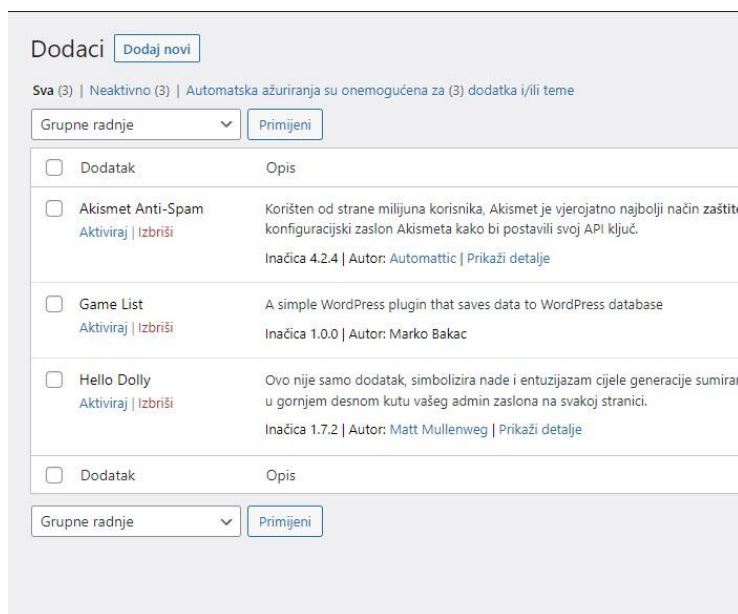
Dodaci Dodaj novi

Sva (3) | Neaktivno (3) | Automatska ažuriranja su onemogućena za (3) dodatka i/ili teme

Grupne radnje Primijeni

| Dodatak | Opis |
|---|---|
| Akismet Anti-Spam<br>Aktiviraj \| Izbriši | Korišten od strane milijuna korisnika, Akismet je vjerojatno najbolji način zaštit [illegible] konfiguracijski zaslon Akismeta kako bi postavili svoj API ključ.<br>Inačica 4.2.4 \| Autor: Automattic \| Prikaži detalje |
| Game List<br>Aktiviraj \| Izbriši | A simple WordPress plugin that saves data to WordPress database<br>Inačica 1.0.0 \| Autor: Marko Bakac |
| Hello Dolly<br>Aktiviraj \| Izbriši | Ovo nije samo dodatak, simbolizira nade i entuzijazam cijele generacije sumira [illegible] u gornjem desnom kutu vašeg admin zaslona na svakoj stranici.<br>Inačica 1.7.2 \| Autor: Matt Mullenweg \| Prikaži detalje |
| Dodatak | Opis |

Grupne radnje Primijeni